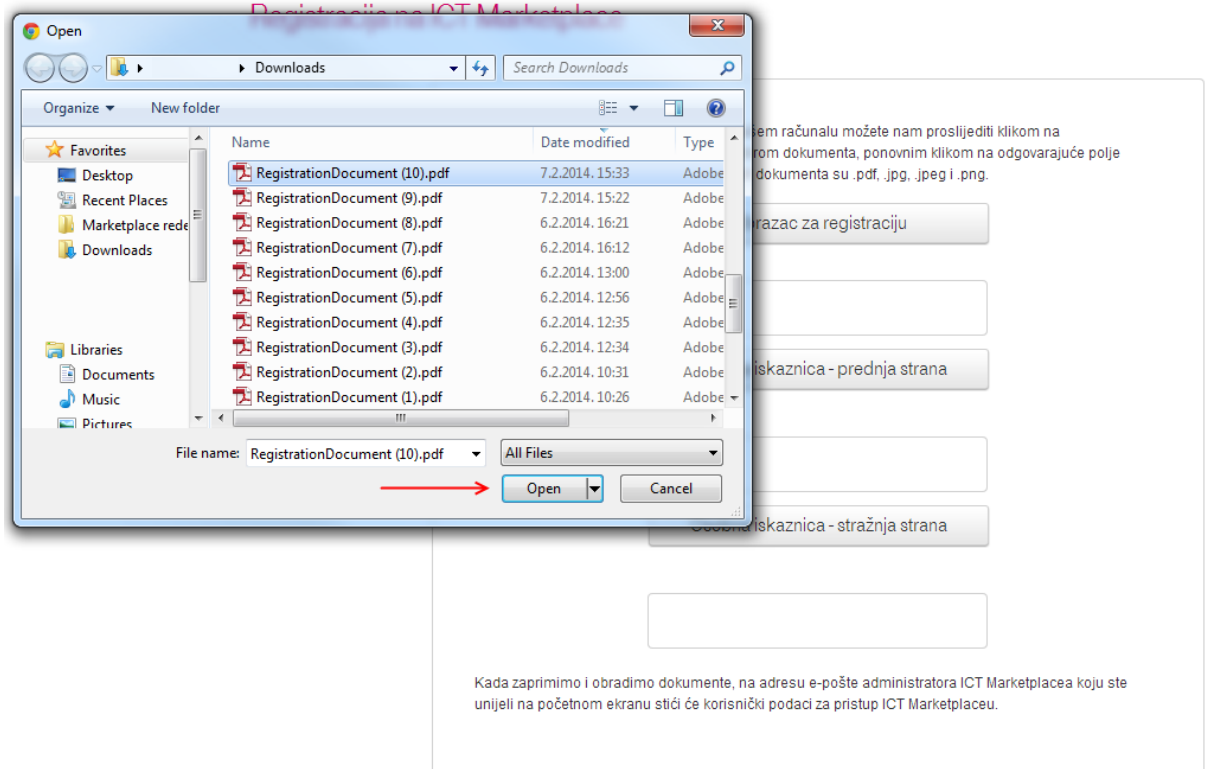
Registracija na ICT Marketplace

Open

Downloads

Search Downloads

Organize ▾ New folder

Favorites
Desktop
Recent Places
Marketplace rede
Downloads

Libraries
Documents
Music
Pictures

| Name | Date modified | Type |
|---|---|---|
| RegistrationDocument (10).pdf | 7.2.2014. 15:33 | Adobe |
| RegistrationDocument (9).pdf | 7.2.2014. 15:22 | Adobe |
| RegistrationDocument (8).pdf | 6.2.2014. 16:21 | Adobe |
| RegistrationDocument (7).pdf | 6.2.2014. 16:12 | Adobe |
| RegistrationDocument (6).pdf | 6.2.2014. 13:00 | Adobe |
| RegistrationDocument (5).pdf | 6.2.2014. 12:56 | Adobe |
| RegistrationDocument (4).pdf | 6.2.2014. 12:35 | Adobe |
| RegistrationDocument (3).pdf | 6.2.2014. 12:34 | Adobe |
| RegistrationDocument (2).pdf | 6.2.2014. 10:31 | Adobe |
| RegistrationDocument (1).pdf | 6.2.2014. 10:26 | Adobe |

File name: RegistrationDocument (10).pdf
All Files
Open
Cancel

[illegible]sem računalu možete nam proslijediti klikom na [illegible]rom dokumenta, ponovnim klikom na odgovarajuće polje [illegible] dokumenta su .pdf, .jpg, .jpeg i .png.

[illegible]razac za registraciju

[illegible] iskaznica - prednja strana

Osobna iskaznica - stražnja strana

Kada zaprimimo i obradimo dokumente, na adresu e-pošte administratora ICT Marketplacea koju ste unijeli na početnom ekranu stići će korisnički podaci za pristup ICT Marketplaceu.